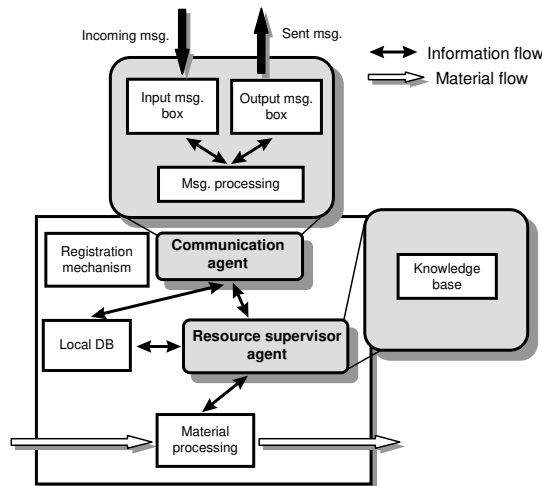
Incoming msg.

Sent msg.

Information flow

Material flow

Input msg. box

Output msg. box

Msg. processing

Registration mechanism

Communication agent

Knowledge base

Local DB

Resource supervisor agent

Material processing